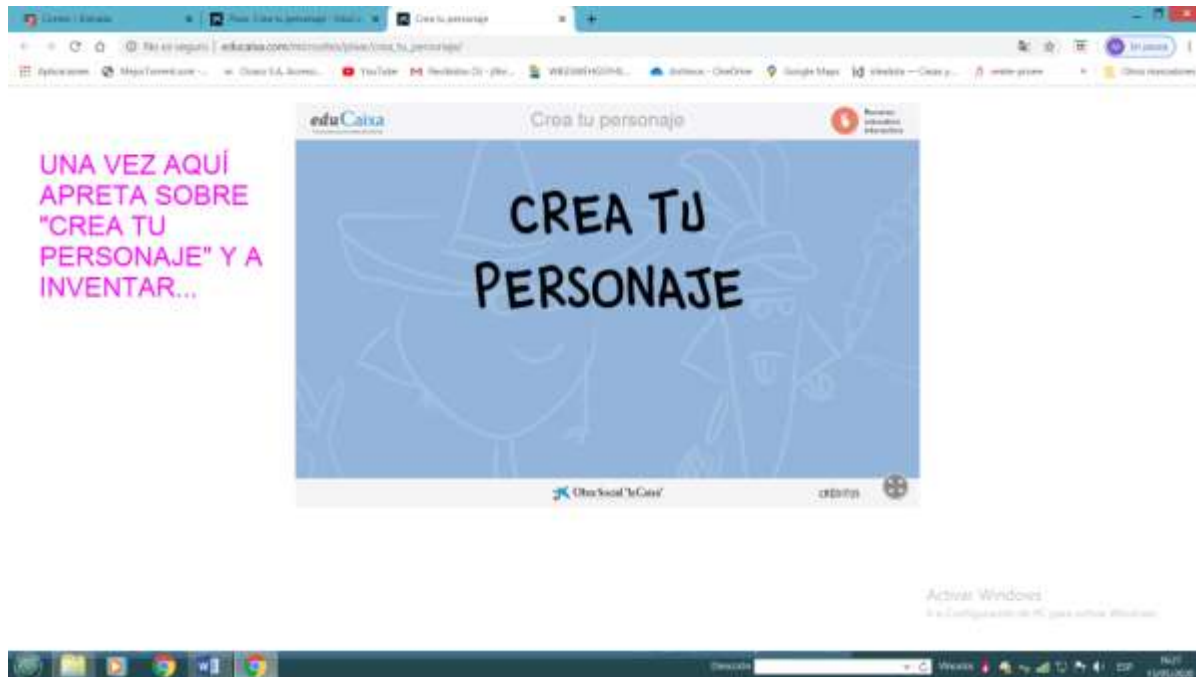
Crea tu personaje

No es seguro | educaixa.com/microsites/plisse/crea_tu_personaje/

Aplicaciones YouTube Google Maps

eduCaixa

Crea tu personaje

UNA VEZ AQUÍ APRETA SOBRE "CREA TU PERSONAJE" Y A INVENTAR...

CREA TU PERSONAJE

Obra Social "la Caixa"

créditos

Activar Windows

ESP